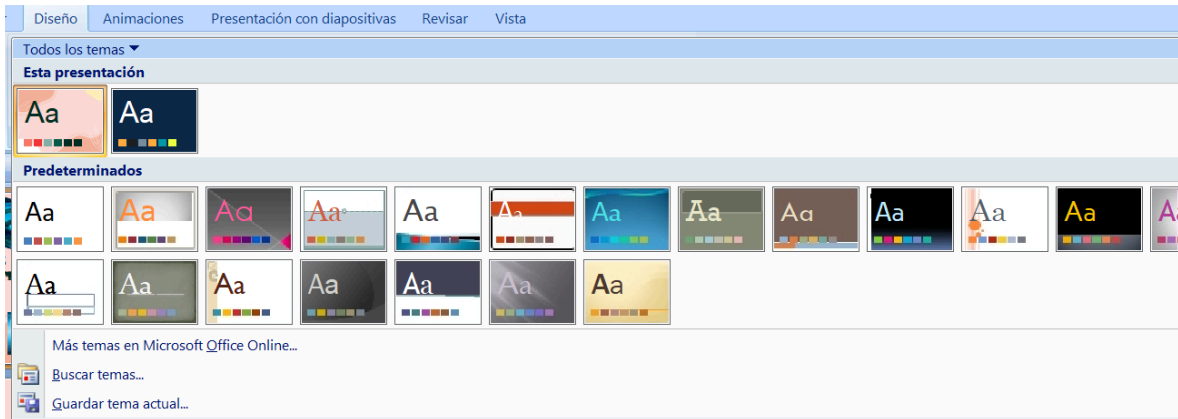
Diseño Animaciones Presentación con diapositivas Revisar Vista

Todos los temas

Esta presentación

Aa Aa

Predeterminados

Aa Aa Aa Aa Aa Aa Aa Aa Aa Aa Aa Aa Aa

Aa Aa Aa Aa Aa Aa Aa

Más temas en Microsoft Office Online...

Buscar temas...

Guardar tema actual...